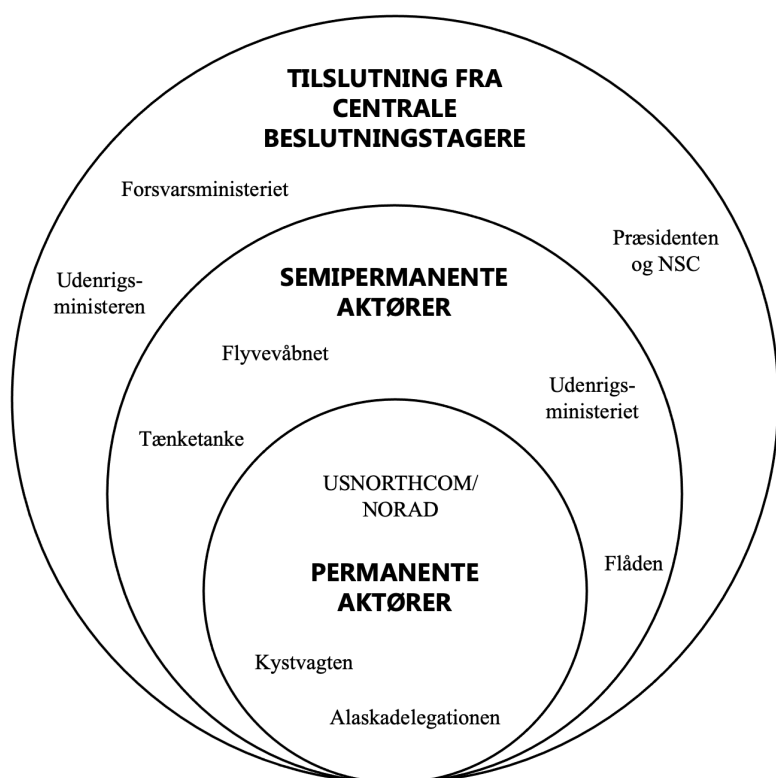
TILSLUTNING FRA CENTRALE BESLUTNINGSTAGERE

Forsvarsministeriet

Præsidenten og NSC

Udenrigsministeren

SEMIPERMANENTE AKTØRER

Flyvevåbnet

Udenrigsministeriet

Tænketanke

USNORTHCOM/ NORAD

PERMANENTE AKTØRER

Flåden

Kystvagten

Alaskadelegationen